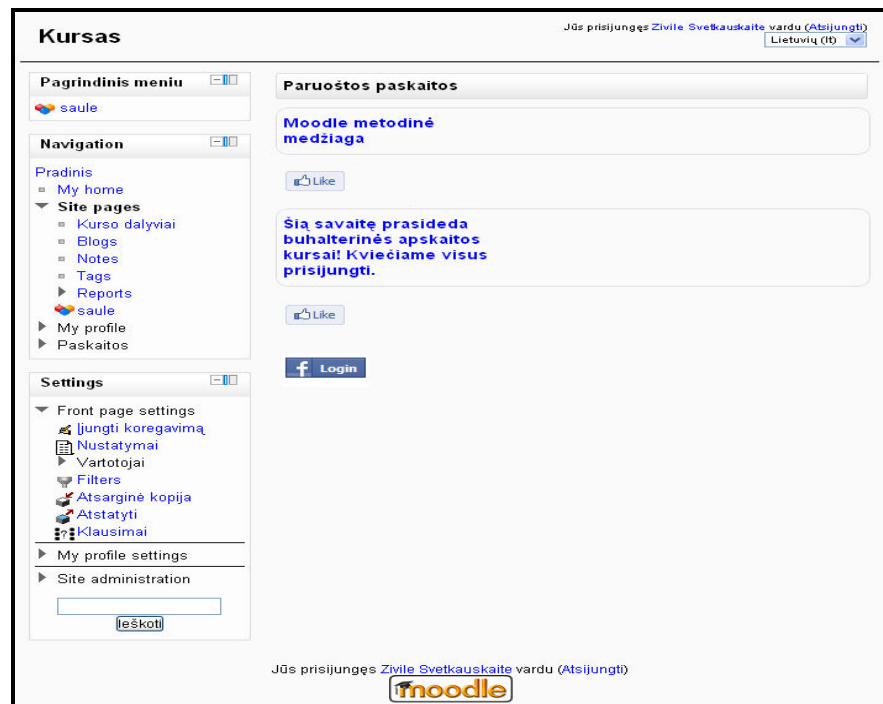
Kursas

Jūs prisijungęs Zivile Svetkauskaite vardu (Atsijungti)
Lietuvių (lt)

Pagrindinis meniu
saule

Navigation
Pradinis
My home
Site pages
Kurso dalyviai
Blogs
Notes
Tags
Reports
saule
My profile
Paskaitos

Settings
Front page settings
Įjungti koregavimą
Nustatymai
Vartotojai
Filters
Atsarginė kopija
Atstatyti
Klausimai
My profile settings
Site administration
Ieškoti

Paruoštos paskaitos

Moodle metodinė medžiaga

Like

Šią savaitę prasideda buhalterinės apskaitos kursai! Kviečiame visus prisijungti.

Like

Login

Jūs prisijungęs Zivile Svetkauskaite vardu (Atsijungti)
moodle